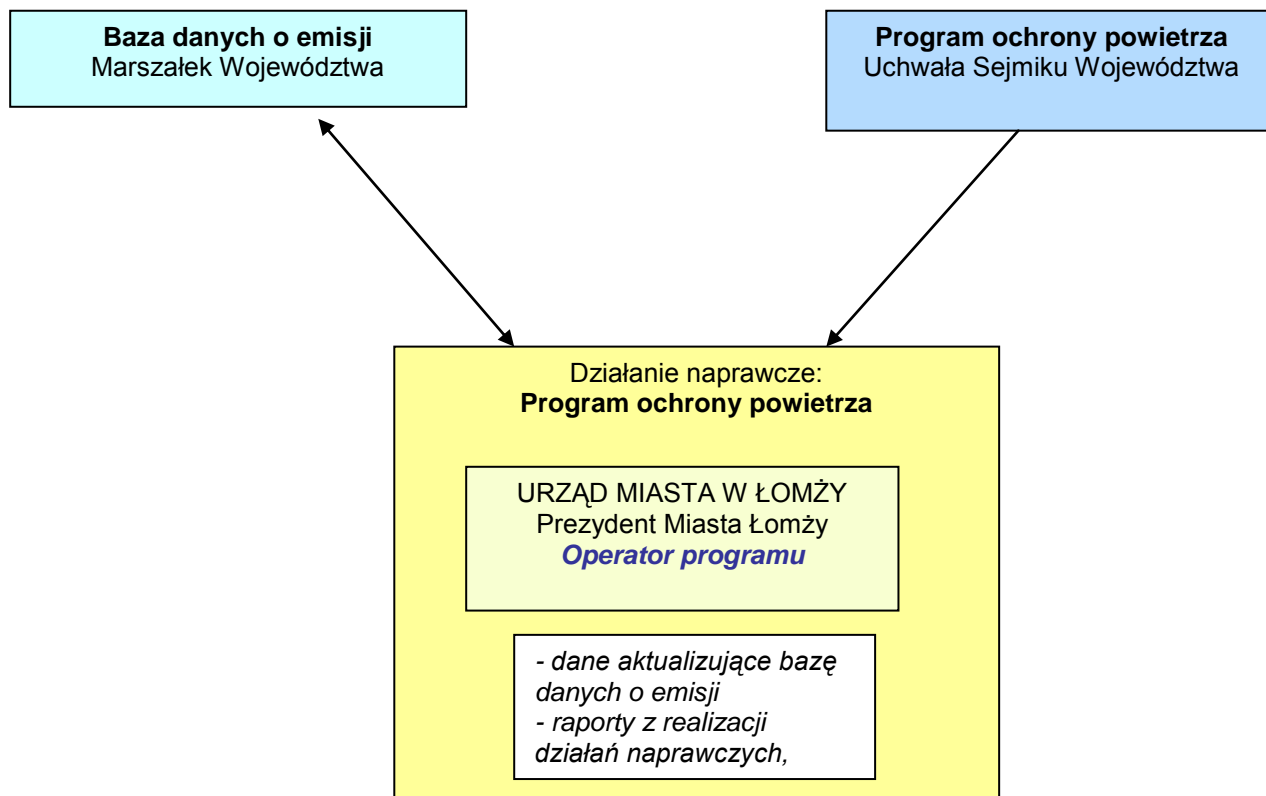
**Baza danych o emisji**
Marszałek Województwa

**Program ochrony powietrza**
Uchwała Sejmiku Województwa

Działanie naprawcze:
**Program ochrony powietrza**

URZĄD MIASTA W ŁOMŻY
Prezydent Miasta Łomży
***Operator programu***

*- dane aktualizujące bazę danych o emisji*
*- raporty z realizacji działań naprawczych,*